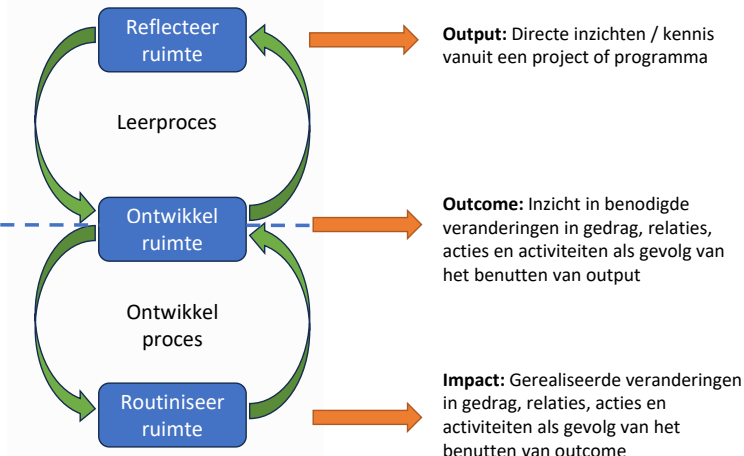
Reflecteer ruimte

Leerproces

Ontwikkel ruimte

Ontwikkel proces

Routiniseer ruimte

**Output:** Directe inzichten / kennis vanuit een project of programma

**Outcome:** Inzicht in benodigde veranderingen in gedrag, relaties, acties en activiteiten als gevolg van het benutten van output

**Impact:** Gerealiseerde veranderingen in gedrag, relaties, acties en activiteiten als gevolg van het benutten van outcome